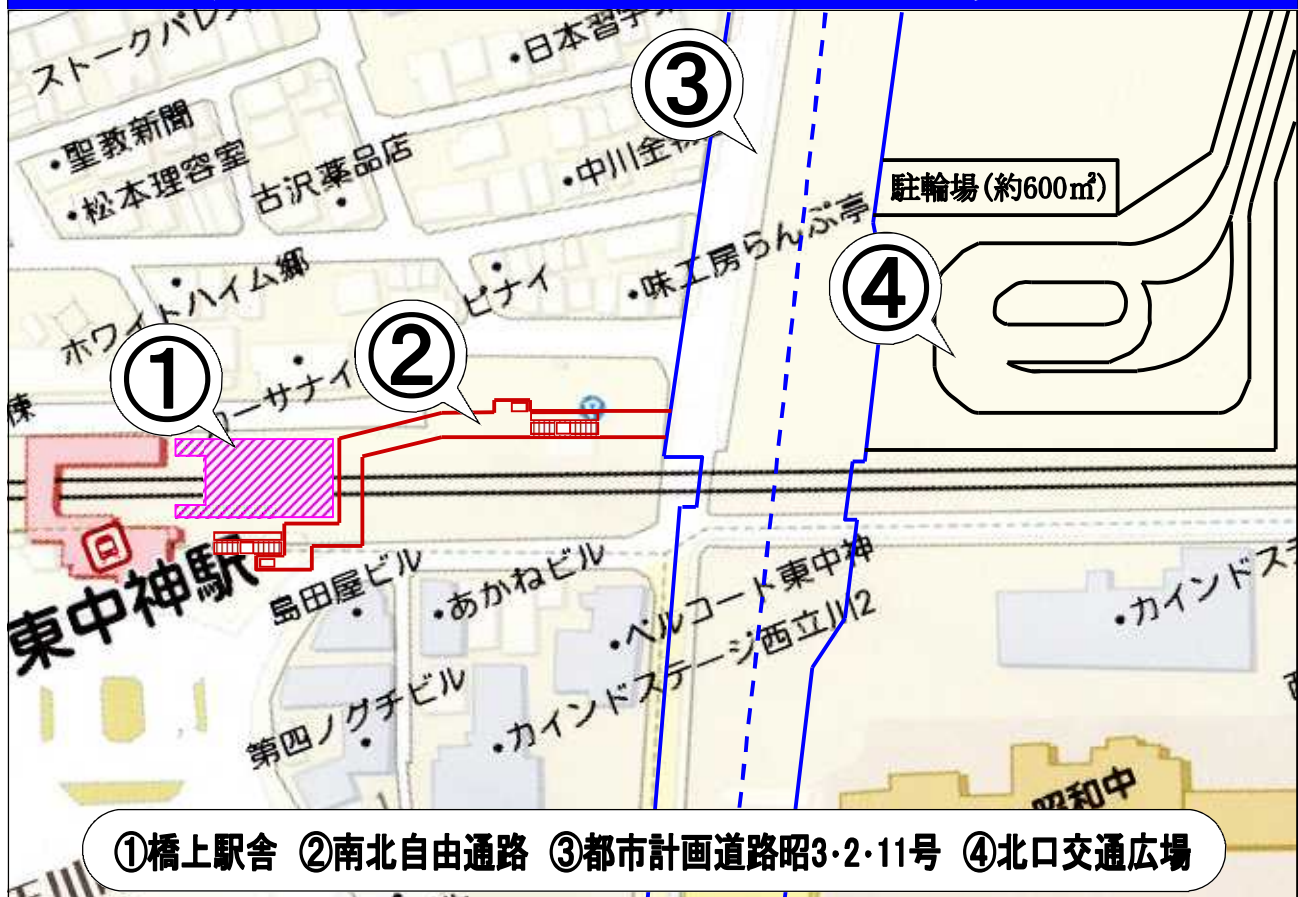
ストークパレ
日本習字
聖教新聞
松本理容室
古沢薬品店
中川金
味工房らんぷ亭
駐輪場(約600㎡)
ホワイトハイム郷
ピナイ
ーサナイ
①
②
③
④
東中神駅
島田屋ビル
あかねビル
ベルコート東中神
カインドステージ西立川2
カインドス
第四ノグチビル
カインドステージ
昭和中
①橋上駅舎 ②南北自由通路 ③都市計画道路昭3·2·11号 ④北口交通広場